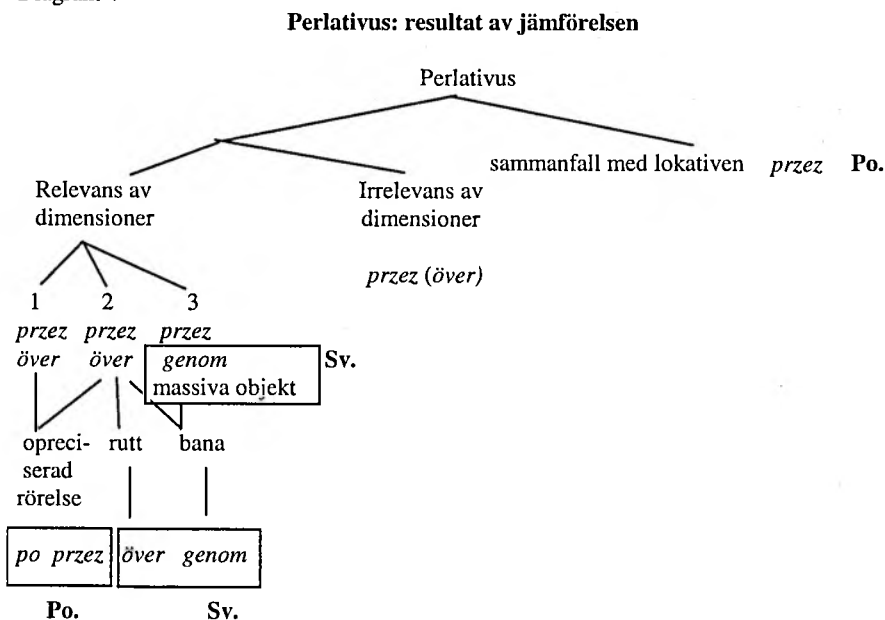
Diagram 7

Perlativus: resultat av jämförelsen

Perlativus

Relevans av dimensioner

Irrelevans av dimensioner

sammanfall med lokativen *przez* Po.

*przez* (*över*)

1 *przez* *över*

2 *przez* *över*

3 *przez* *genom* massiva objekt Sv.

opreciserad rörelse

rutt

bana

*po przez*

*över genom*

Po.

Sv.